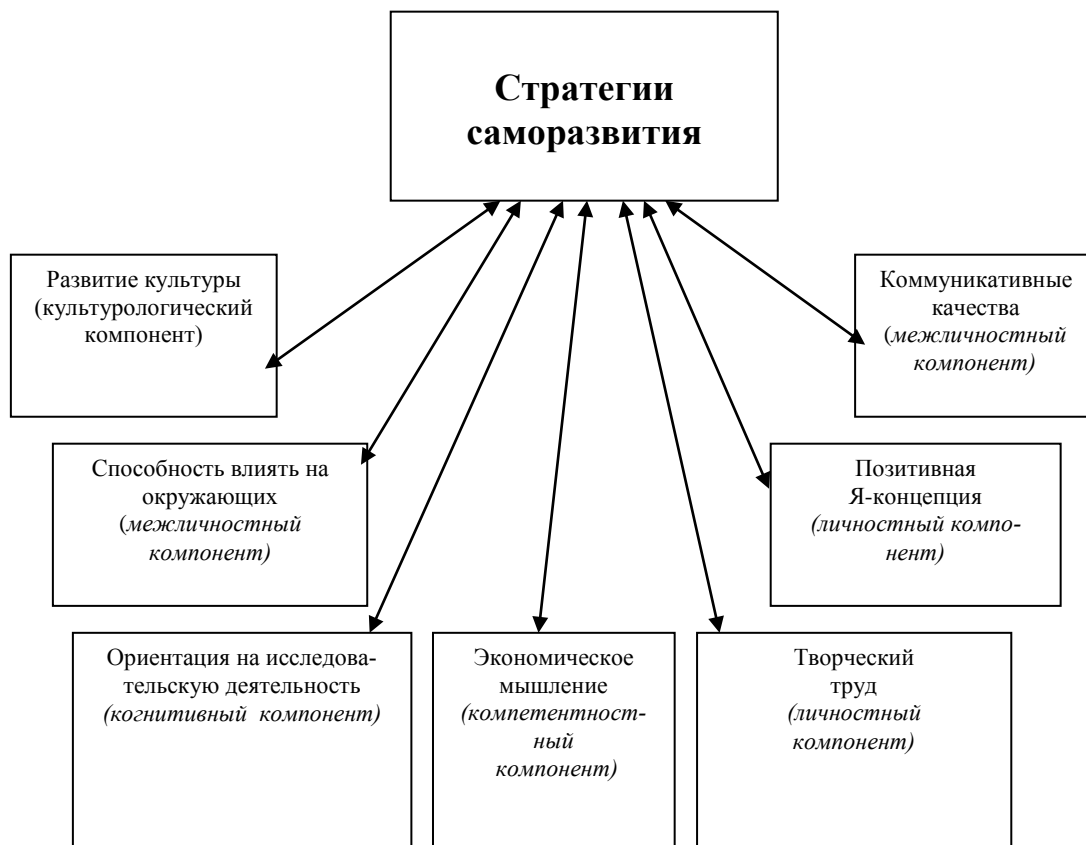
Стратегии саморазвития

Развитие культуры (культурологический компонент)

Коммуникативные качества (межличностный компонент)

Способность влиять на окружающих (межличностный компонент)

Позитивная Я-концепция (личностный компонент)

Ориентация на исследовательскую деятельность (когнитивный компонент)

Экономическое мышление (компетентностный компонент)

Творческий труд (личностный компонент)